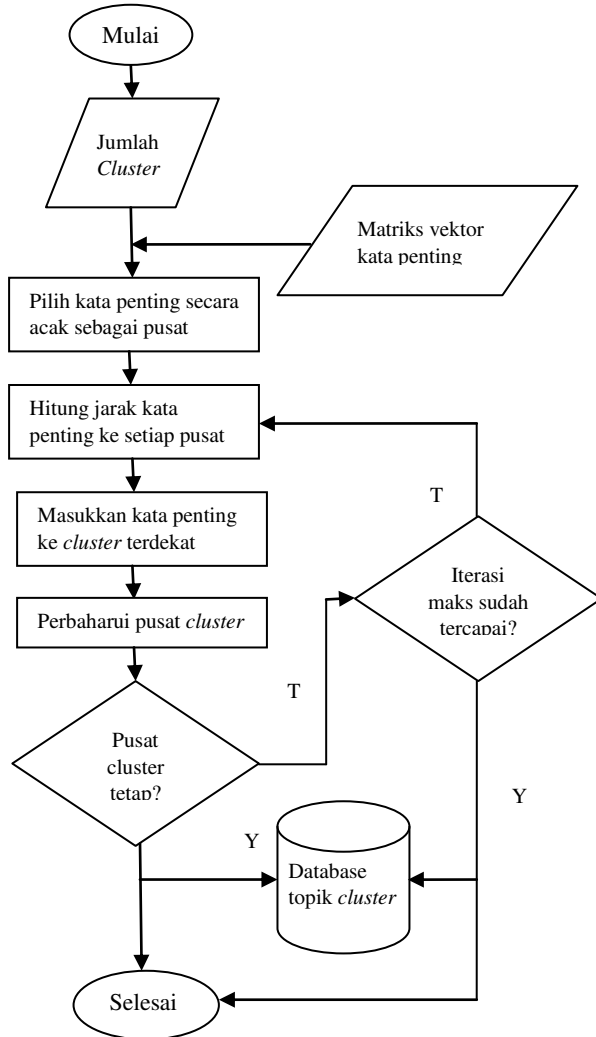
Mulai

Jumlah *Cluster*

Matriks vektor kata penting

Pilih kata penting secara acak sebagai pusat

Hitung jarak kata penting ke setiap pusat

T

Masukkan kata penting ke *cluster* terdekat

Iterasi maks sudah tercapai?

Perbaharui pusat *cluster*

T

Pusat cluster tetap?

Y

Y

Database topik *cluster*

Selesai